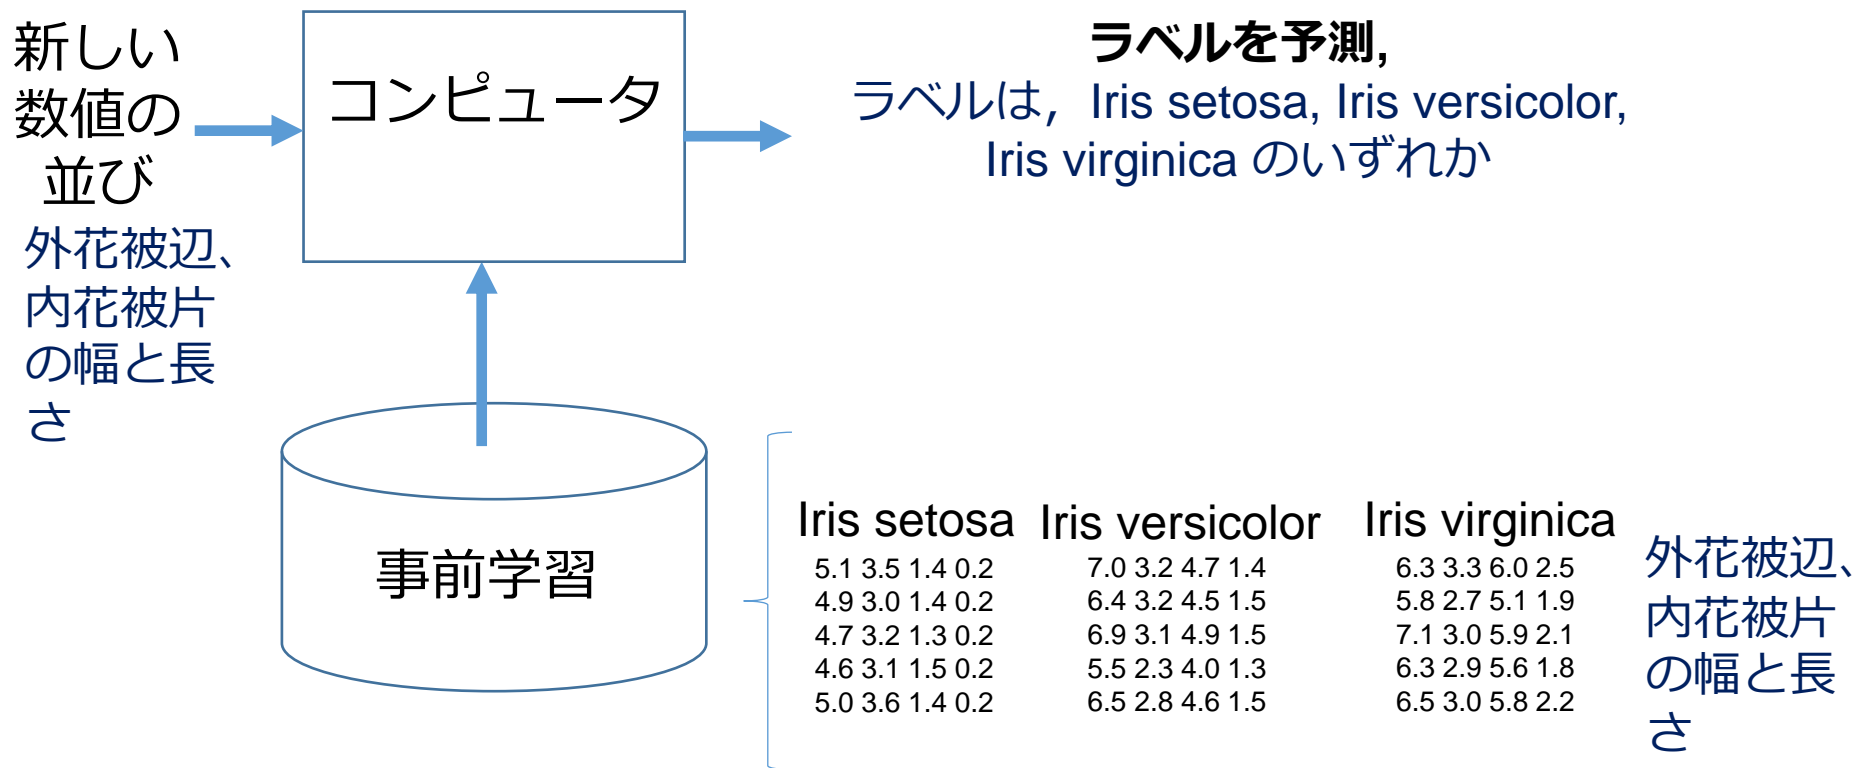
新しい数値の並び

外花被辺、内花被片の幅と長さ

コンピュータ

ラベルを予測,

ラベルは，Iris setosa, Iris versicolor, Iris virginica のいずれか

事前学習

| Iris setosa | Iris versicolor | Iris virginica |
|---|---|---|
| 5.1 3.5 1.4 0.2 | 7.0 3.2 4.7 1.4 | 6.3 3.3 6.0 2.5 |
| 4.9 3.0 1.4 0.2 | 6.4 3.2 4.5 1.5 | 5.8 2.7 5.1 1.9 |
| 4.7 3.2 1.3 0.2 | 6.9 3.1 4.9 1.5 | 7.1 3.0 5.9 2.1 |
| 4.6 3.1 1.5 0.2 | 5.5 2.3 4.0 1.3 | 6.3 2.9 5.6 1.8 |
| 5.0 3.6 1.4 0.2 | 6.5 2.8 4.6 1.5 | 6.5 3.0 5.8 2.2 |

外花被辺、内花被片の幅と長さ